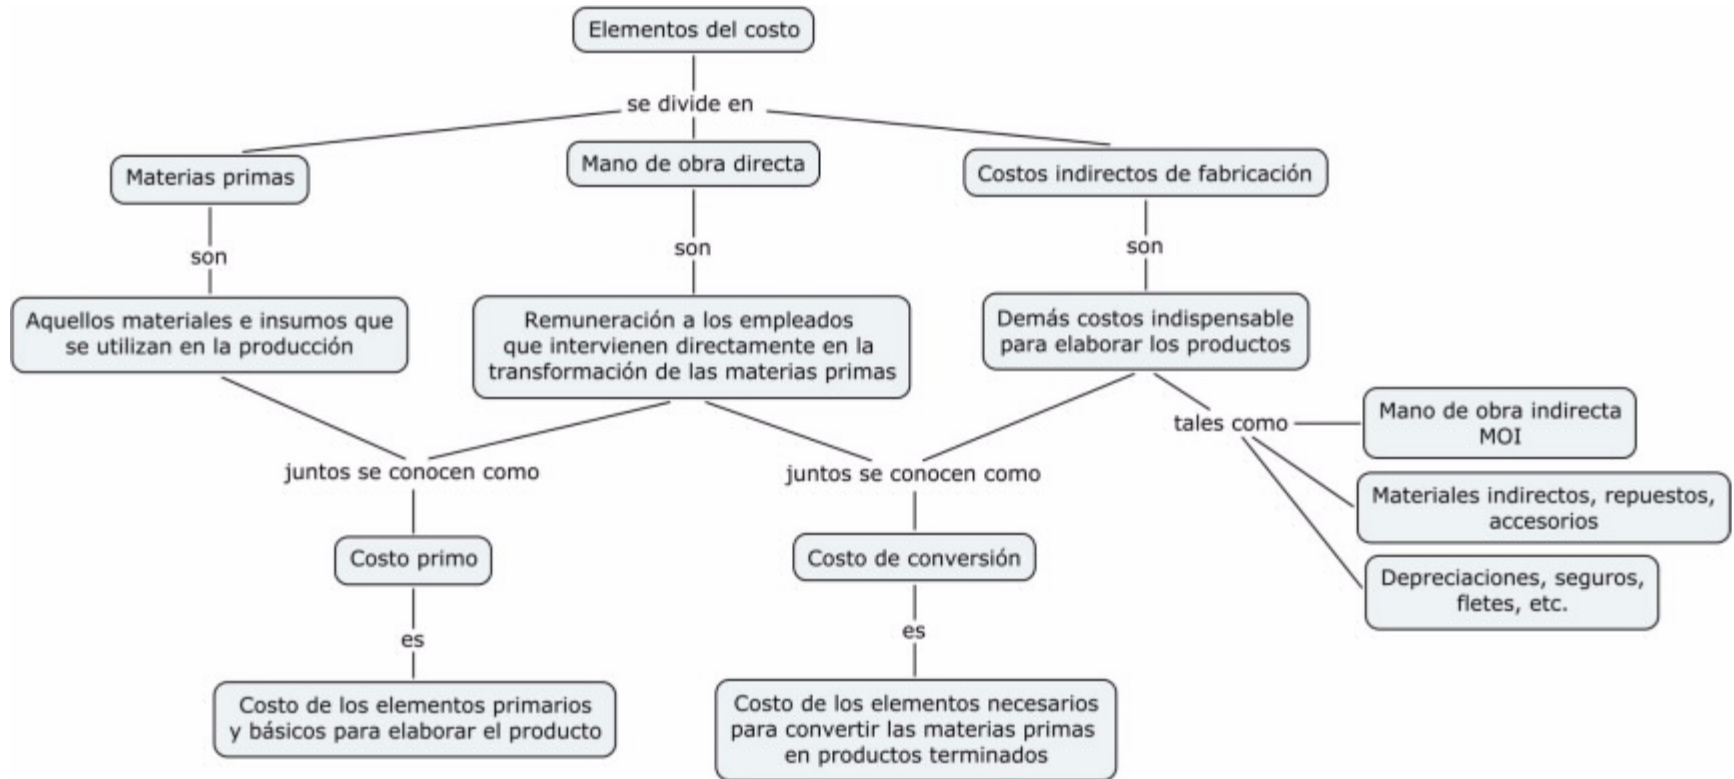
Elementos del costo

se divide en

Materias primas

Mano de obra directa

Costos indirectos de fabricación

son

son

son

Aquellos materiales e insumos que se utilizan en la producción

Remuneración a los empleados que intervienen directamente en la transformación de las materias primas

Demás costos indispensable para elaborar los productos

tales como

Mano de obra indirecta MOI

Materiales indirectos, repuestos, accesorios

Depreciaciones, seguros, fletes, etc.

juntos se conocen como

juntos se conocen como

Costo primo

Costo de conversión

es

es

Costo de los elementos primarios y básicos para elaborar el producto

Costo de los elementos necesarios para convertir las materias primas en productos terminados